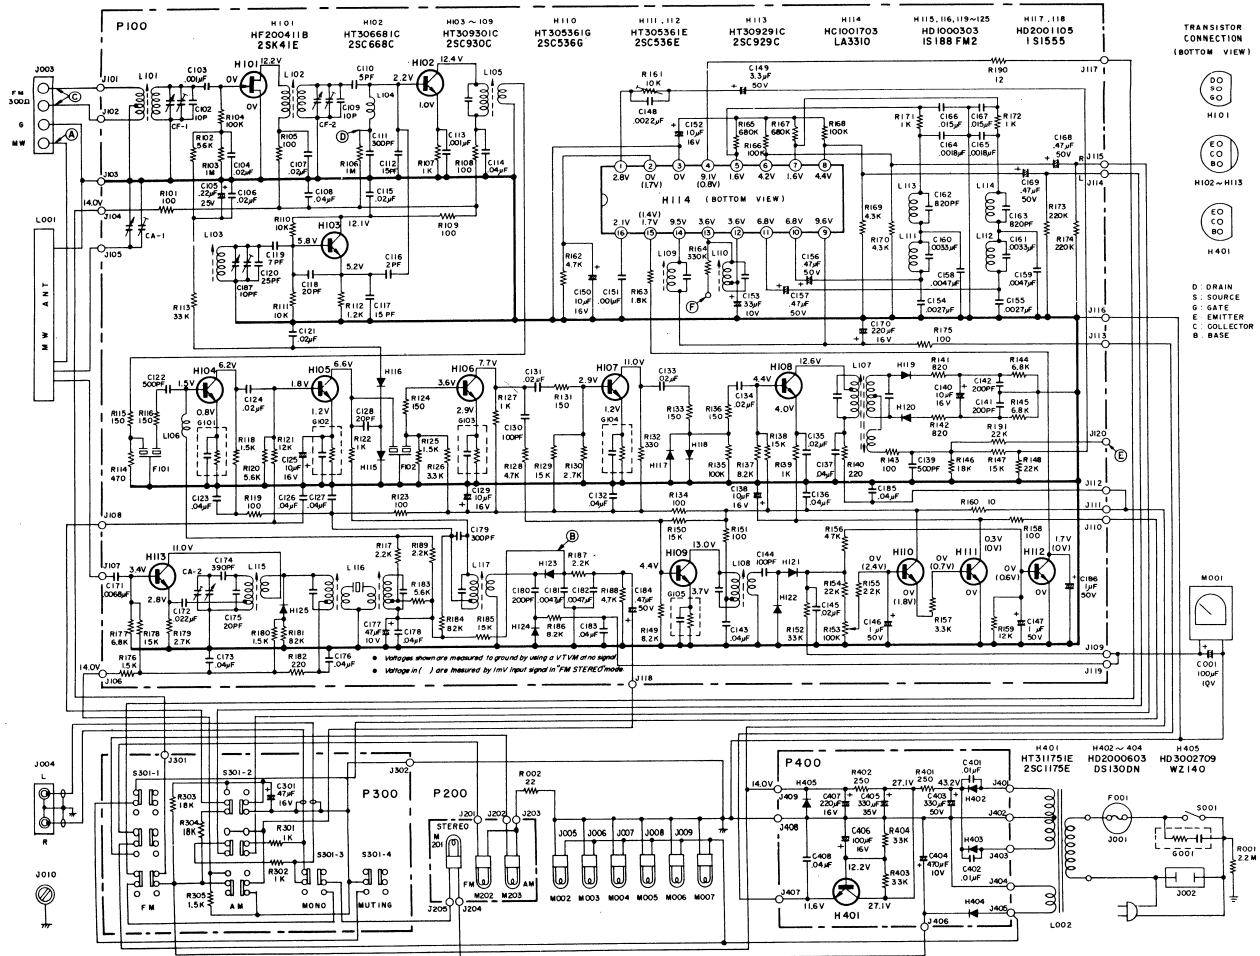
P100

H101 HF200411B 2SK41E
H102 HT306681C 2SC668C
H103 ~ 109 HT309301C 2SC930C
H110 HT305361G 2SC536G
H111, 112 HT305361E 2SC536E
H113 HT309291C 2SC929C
H114 HC1001703 LA3310
H115, 116, 119~125 HD1000303 1S188 FM2
H117, 118 HD2001105 1S1555

TRANSISTOR CONNECTION (BOTTOM VIEW)
DO SO GO H101
EO CO BO H102~H113
EO CO BO H401

D : DRAIN
S : SOURCE
G : GATE
E : EMITTER
C : COLLECTOR
B : BASE

J003 FM 300Ω G MW
J101 J102 J103 J104 J105 J106 J107 J108
L001 MW ANT
L101 C103 .001μF C102 10P CF-1 R102 5.6K R103 1M R104 100K C104 .02μF C105 22μF 25V C106 .02μF R101 100 CA-1
H101 0V 0V 12.2V
L102 C110 5PF CF-2 C109 10P L104 C111 300PF R105 100 C107 .02μF R106 1M C112 15PF C108 .04μF C115 .02μF
H102 2.2V 1.0V 12.4V L105 C113 .001μF R107 1K R108 100 C114 .04μF
R110 10K R109 100 H103 5.8V 12.1V 5.2V L103 C119 7PF C120 25PF C187 10PF C118 20PF C116 2PF C117 15PF R111 10K R112 1.2K R113 33K C121 .02μF
14.0V
R161 10K C148 .0022μF C149 3.3μF 50V R190 12 J117
C152 10μF 16V R165 680K R166 100K R167 680K R168 100K
1 2 3 4 5 6 7 8
2.8V 0V (1.7V) 0V 9.1V (0.8V) 1.6V 4.2V 1.6V 4.4V
H114 (BOTTOM VIEW)
2.1V (14V) 1.7V 9.5V 3.6V 3.6V 6.8V 6.8V 9.6V
16 15 14 13 12 11 10 9
R162 4.7K C150 10μF 16V C151 .001μF R163 1.8K L109 R164 330K L110 C153 33μF 10V C156 47μF 50V C157 47μF 50V R169 4.3K R170 4.3K
R171 1K C166 .015μF C167 .015μF R172 1K C164 .0018μF C165 .0018μF C168 .47μF 50V
L113 C162 820PF L111 C160 .0033μF C158 .0047μF C154 .0027μF
L114 C169 .47μF 50V C163 820PF L112 C161 .0033μF C159 .0047μF C155 .0027μF
R173 220K R174 220K
J115 J114 J116 J113 J120 J112 J111 J110 J109 J119 J118
C170 220μF 16V R175 100
H104 6.2V 1.5V 0.8V C122 500PF R115 150 R116 150 L106 G101 F101 R114 470 C124 .02μF R118 1.5K R120 5.6K R119 100 C123 .04μF
H105 6.6V 1.8V 1.2V R121 12K C125 10μF 16V G102 C126 .04μF C127 .04μF
H116 C128 20PF R122 1K H115 F102 R124 150 R125 1.5K R126 3.3K R123 100
H106 7.7V 3.6V 2.9V G103 C129 10μF 16V C130 100PF R127 1K R128 4.7K
C131 .02μF R131 150 R129 15K R130 2.7K
H107 11.0V 2.9V 1.2V G104 C133 .02μF R132 330 H117 R133 150 H118 R135 100K C132 .04μF R134 100
H108 12.6V 4.4V 4.0V C134 .02μF R136 150 R138 15K R137 8.2K R139 1K C135 .02μF C137 .04μF R140 220 C138 10μF 16V C136 .04μF
L107 H119 R141 820 C140 10μF 16V C142 200PF C141 200PF R144 6.8K R145 6.8K H120 R142 820 R191 22K R146 18K C139 500PF R143 100 R147 15K R148 22K C185 .04μF
R160 10 R158 100 R150 15K R151 100
H113 11.0V 3.4V 2.8V C171 .0068μF CA-2 C174 390PF L115 C172 .022μF C175 20PF R177 6.8K R178 15K R179 2.7K H125 R180 1.5K R181 8.2K R182 220 C173 .04μF R176 1.5K R106
L116 R177 2.2K R189 2.2K R183 5.6K C179 300PF L117 C177 47μF 10V C178 .04μF R184 82K R185 15K C176 .04μF
H123 R187 2.2K C180 200PF C181 .0047μF C182 .0047μF R188 4.7K H124 R186 8.2K C183 .04μF C184 47μF 50V R149 8.2K
H109 13.0V 4.4V 3.7V G105 L108 C144 100PF H121 H122 C143 .04μF R152 33K
R156 47K R154 22K R155 22K C145 .02μF R153 100K C146 1μF 50V
H110 0V (2.4V) 0V (1.8V) R157 3.3K
H111 0V (0.7V) 0.3V (10V) 0V
H112 0V (0.6V) 1.7V (10V) R159 12K C147 1μF 50V C186 1μF 50V
● Voltages shown are measured to ground by using a VTVM at no signal.
● Voltage in ( ) are measured by 1mV input signal in "FM STEREO" mode.
M001 C001 100μF 10V
J004 L R J010
J301 S301-1 R303 18K R304 18K S301-2 C301 47μF 16V R301 1K R302 1K R305 1.5K S301-3 S301-4 FM AM MONO MUTING P300
J302 P200 STEREO M201 J201 J202 R002 22 J203 FM M202 AM M203 J005 J006 J007 J008 J009 M002 M003 M004 M005 M006 M007 J205 J204
P400 14.0V H409 H405 R402 250 C407 22μF 16V C405 330μF 35V R401 250 27.1V C403 330μF 50V 43.2V C401 .01μF H402 H401 C406 100μF 16V R404 33K C404 470μF 10V C402 .01μF H403 H404 J408 C408 .04μF 12.2V R403 33K J407 11.6V H401 27.1V J406 J401 J402 J403 J404 J405
H401 HT311751E 2SC1175E
H402~404 HD2000603 DS130DN
H405 HD3002709 WZ140
F001 J001 S001 G001 J002 R001 2.2M L002